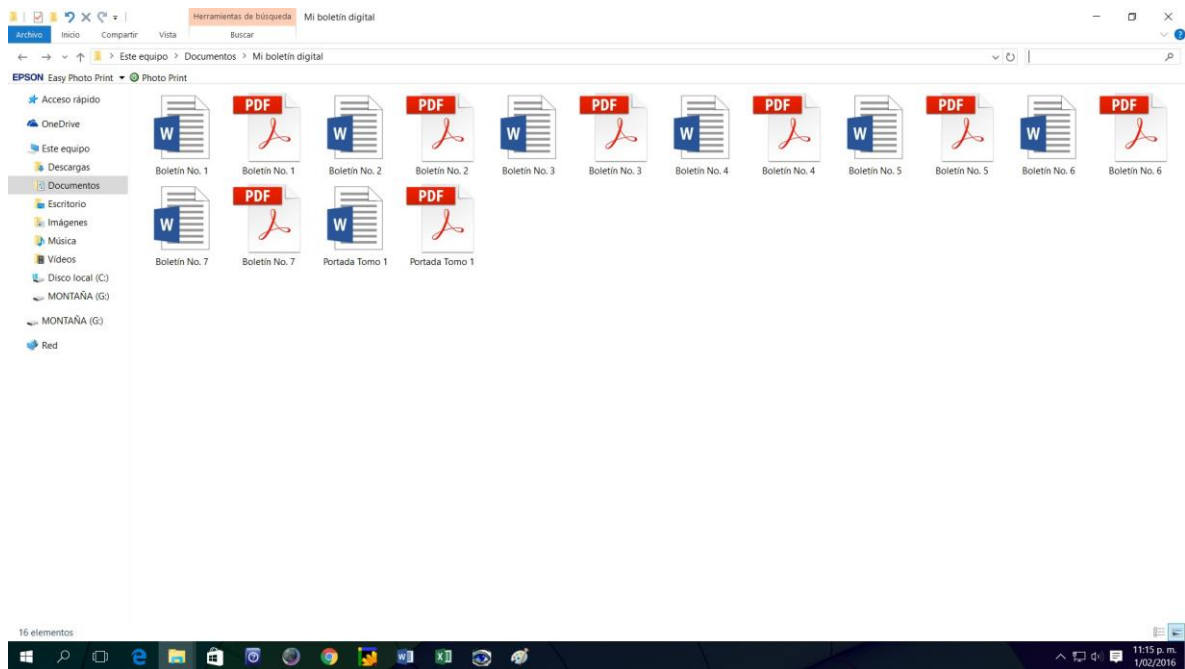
Herramientas de búsqueda Mi boletín digital

Archivo Inicio Compartir Vista Buscar

Este equipo > Documentos > Mi boletín digital

EPSON Easy Photo Print Photo Print

Acceso rápido
OneDrive
Este equipo
Descargas
Documentos
Escritorio
Imágenes
Música
Vídeos
Disco local (C:)
MONTAÑA (G:)
MONTAÑA (G:)
Red

W Boletín No. 1
PDF Boletín No. 1
W Boletín No. 2
PDF Boletín No. 2
W Boletín No. 3
PDF Boletín No. 3
W Boletín No. 4
PDF Boletín No. 4
W Boletín No. 5
PDF Boletín No. 5
W Boletín No. 6
PDF Boletín No. 6
W Boletín No. 7
PDF Boletín No. 7
W Portada Tomo 1
PDF Portada Tomo 1

16 elementos

11:15 p. m.
1/02/2016